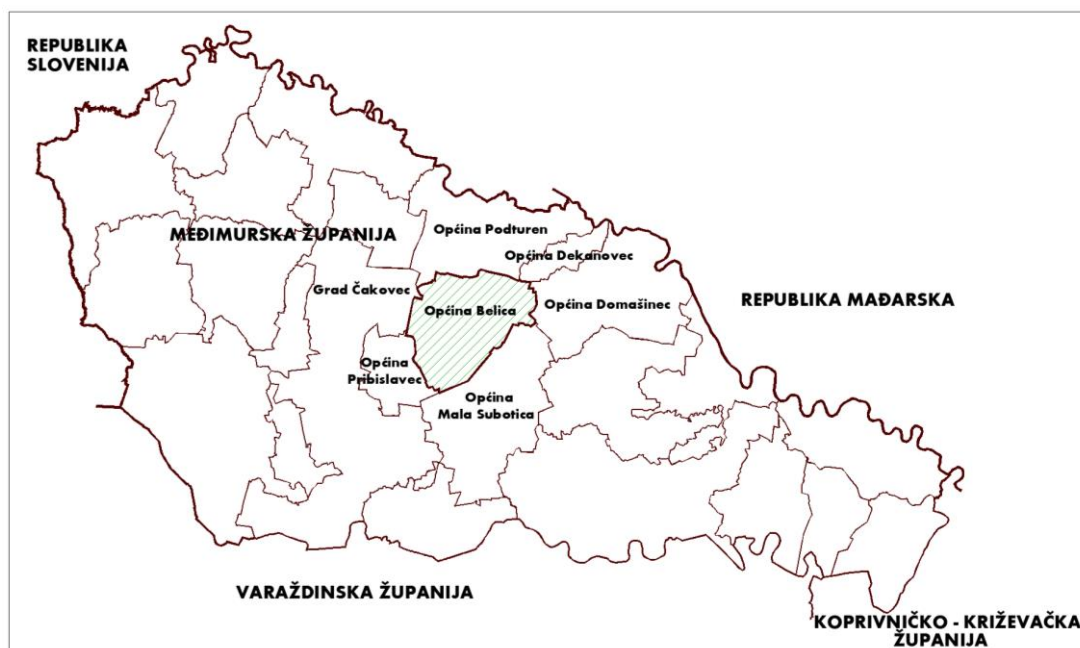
REPUBLIKA SLOVENIJA

MEĐIMURSKA ŽUPANIJA

Općina Podturen

Općina Dekanovec

Grad Čakovec

Općina Belica

Općina Domašinec

REPUBLIKA MAĐARSKA

Općina Pribislavec

Općina Mala Subotica

VARAŽDINSKA ŽUPANIJA

KOPRIVNIČKO - KRIŽEVAČKA ŽUPANIJA